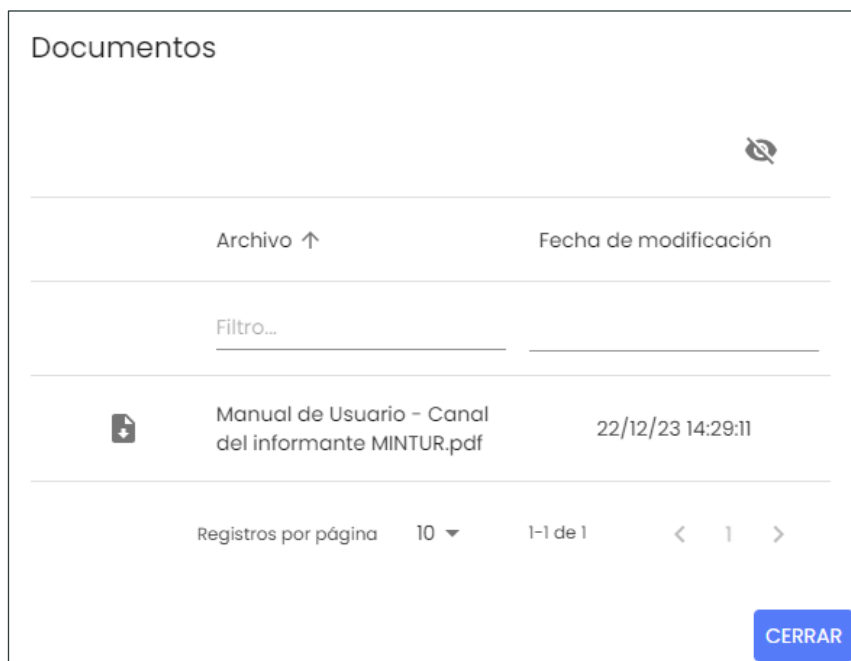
Documentos

| | Archivo ↑ | Fecha de modificación |
|---|---|---|
| | Filtro... | |
| | Manual de Usuario - Canal del informante MINTUR.pdf | 22/12/23 14:29:11 |

Registros por página 10 1-1 de 1 < 1 >

CERRAR